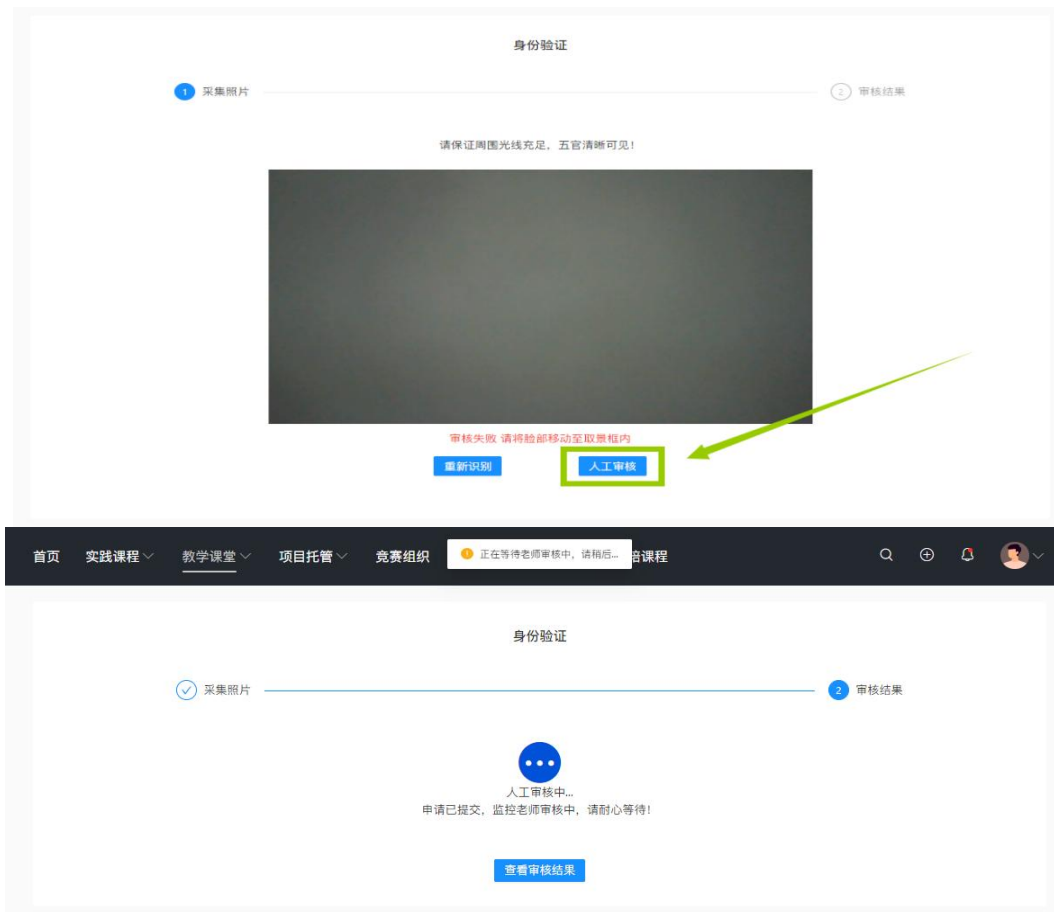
身份验证

1 采集照片

2 审核结果

请保证周围光线充足，五官清晰可见！

审核失败 请将脸部移动至取景框内

重新识别

人工审核

首页 实践课程 教学课堂 项目托管 竞赛组织

正在等待老师审核中，请稍后...

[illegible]课程

身份验证

采集照片

2 审核结果

人工审核中...

申请已提交，监控老师审核中，请耐心等待！

查看审核结果